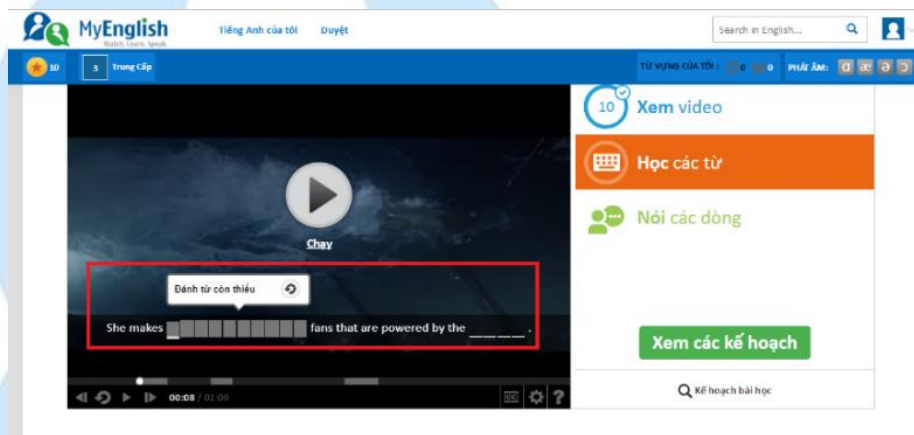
MyEnglish
Watch. Learn. Speak.
Tiếng Anh của tôi
Duyệt
Search in English...
10
3 Trung Cấp
TỪ VỰNG CỦA TÔI : 0 0
PHÁT ÂM: ɑ æ ə ɔ
Chạy
Đánh từ còn thiếu
She makes _________ fans that are powered by the _____.
00:08 / 01:00
10 Xem video
Học các từ
Nói các dòng
Xem các kế hoạch
Kế hoạch bài học